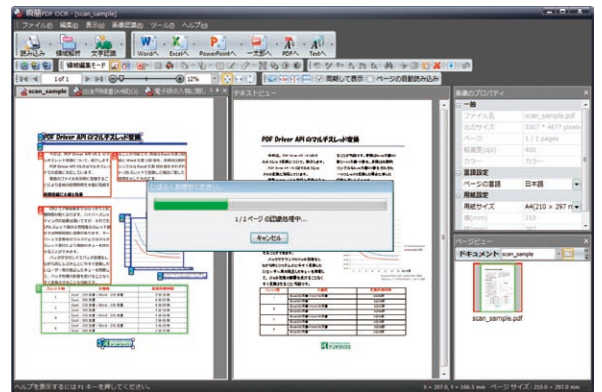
瞬簡PDF OCR - [scan_sample]

ファイル(F) 編集(E) 表示(V) 画像認識(R) ツール(T) ヘルプ(H)

読み込み 領域解析 文字認識 Wordへ Excelへ PowerPointへ 一太郎へ PDFへ Textへ

領域編集モード

1 of 1

12%

同期して表示 ページの自動読み込み

scan_sample

テキストビュー

画像のプロパティ

一般

ファイル名 scan_sample.pdf

元のサイズ

ページ 1 / 1 pages

解像度(dpi) 400

カラー

言語設定

ページの言語 日本語

用紙設定

用紙サイズ A4(210 x 297 m

幅(mm)

高さ(mm)

ページビュー

ドキュメント scan_sample

scan_sample.pdf

PDF Driver API のマルチスレッド機能

PDF Driver API のマルチスレッド機能

しばらくお待ちください...

1 / 2 ページの認識処理中...

キャンセル

ヘルプを表示するには F1 キーを押してください。

X = 297.0, Y = 166.5 mm ページ サイズ: 210.0 × 297.0 mm